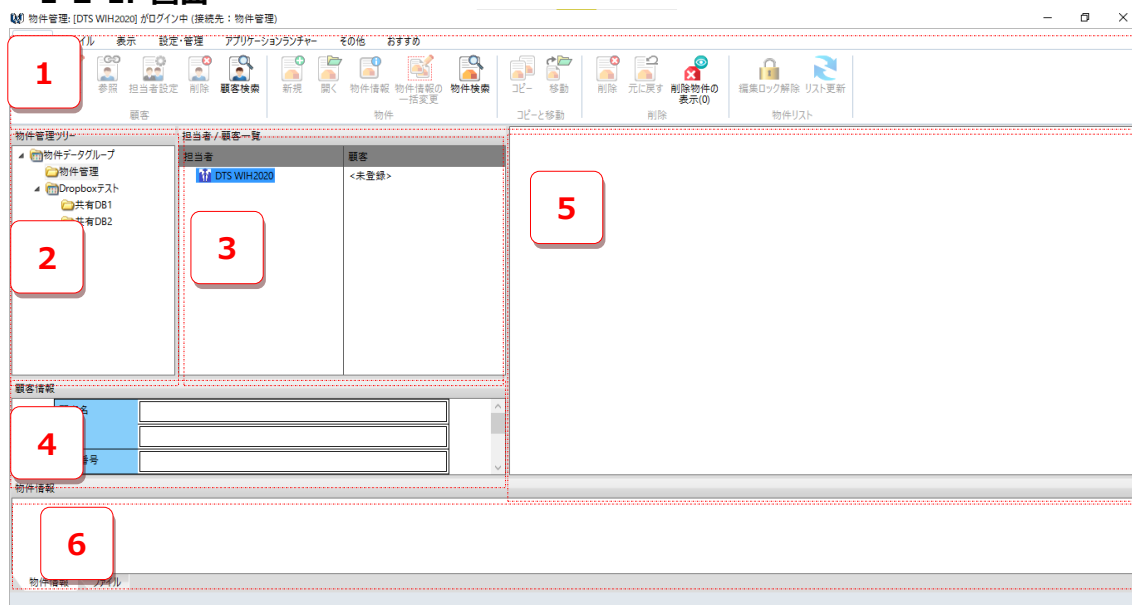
物件管理: [DTS WIH2020] がログイン中 (接続先：物件管理)

イル　表示　設定・管理　アプリケーションランチャー　その他　おすすめ

1

参照　担当者設定　削除　顧客検索
顧客

新規　開く　物件情報　物件情報の一括変更　物件検索
物件

コピー　移動
コピーと移動

削除　元に戻す　削除物件の表示(0)
削除

編集ロック解除　リスト更新
物件リスト

物件管理ツリー

物件データグループ
物件管理
Dropboxテスト
共有DB1
共有DB2

2

担当者 / 顧客一覧

| 担当者 | 顧客 |
|---|---|
| DTS WIH2020 | <未登録> |

3

5

顧客情報

名
番号

4

物件情報

6

物件情報　ファイル